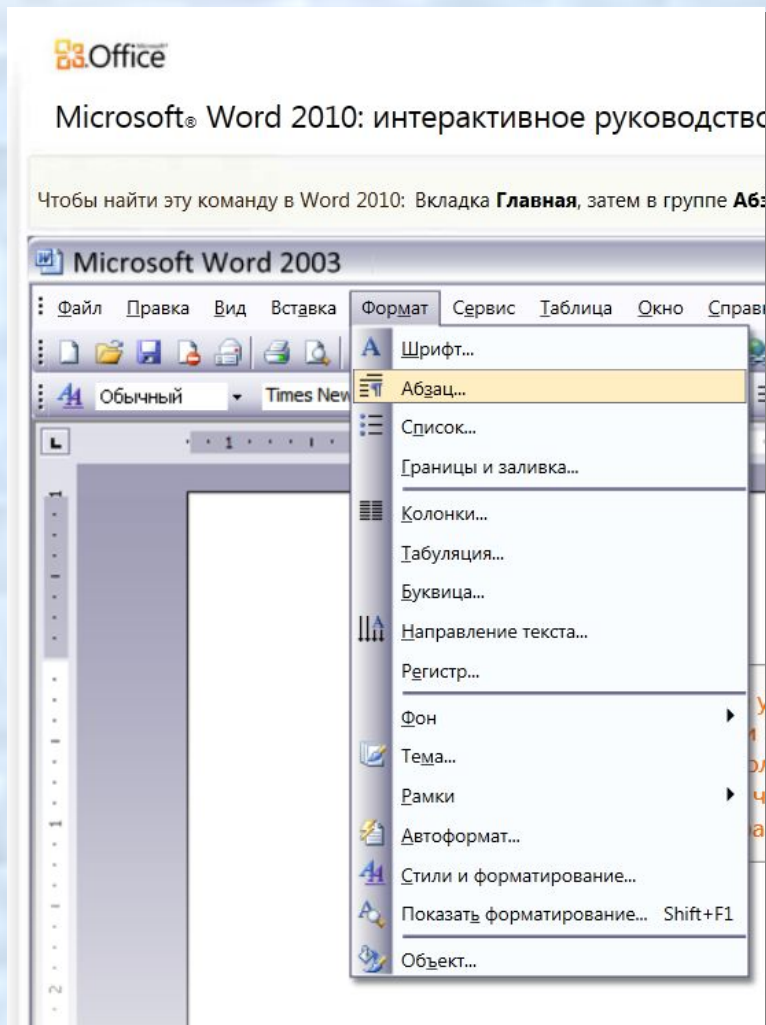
Office

Microsoft® Word 2010: интерактивное руководство

Чтобы найти эту команду в Word 2010: Вкладка **Главная**, затем в группе **Абз**

Microsoft Word 2003

Файл Правка Вид Вставка Формат Сервис Таблица Окно Справ

Обычный Times New

Шрифт...
Абзац...
Список...
Границы и заливка...
Колонки...
Табуляция...
Буквица...
Направление текста...
Регистр...
Фон
Тема...
Рамки
Автоформат...
Стили и форматирование...
Показать форматирование... Shift+F1
Объект...